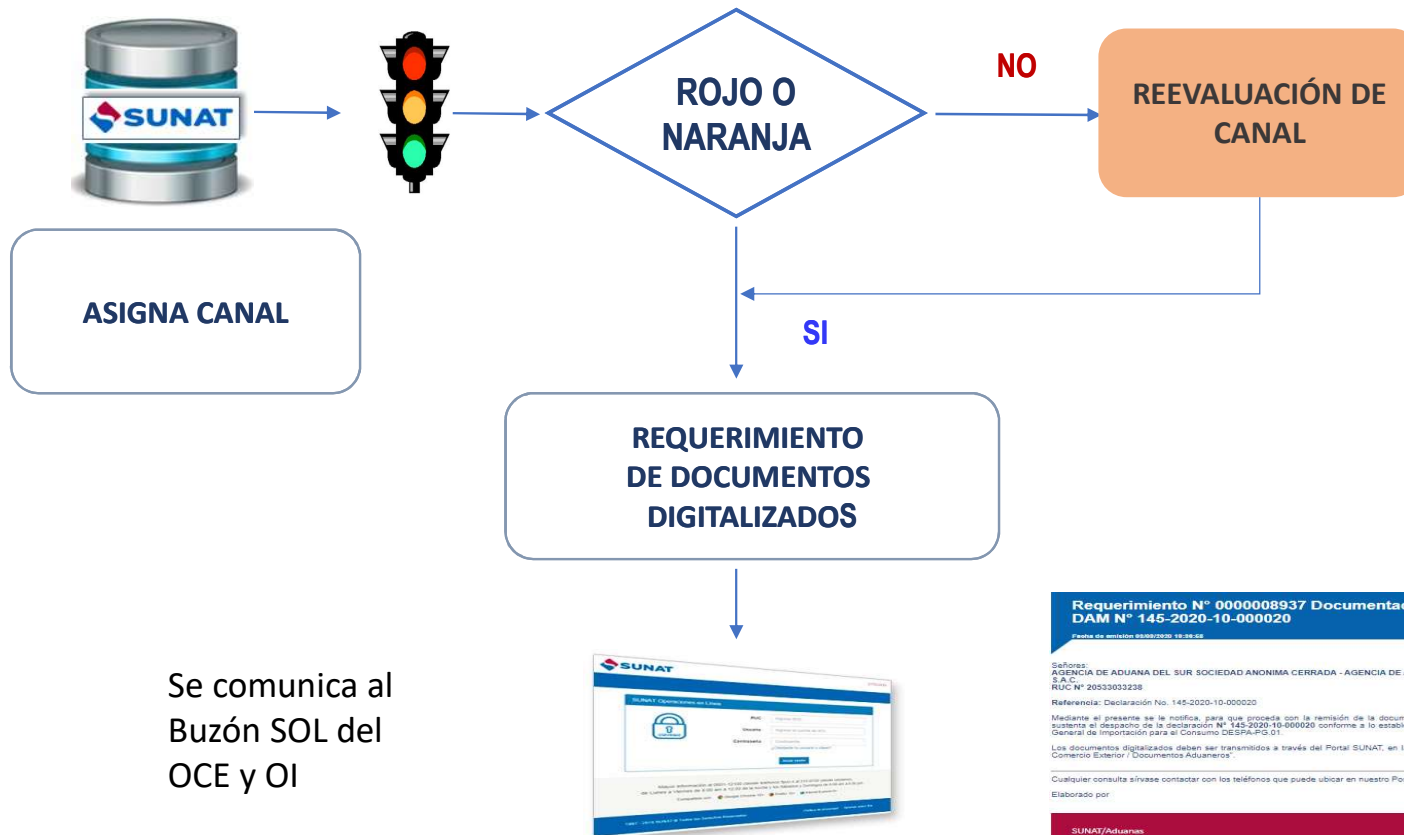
SUNAT

ROJO O NARANJA

NO

REEVALUACIÓN DE CANAL

ASIGNA CANAL

SI

REQUERIMIENTO DE DOCUMENTOS DIGITALIZADOS

Se comunica al Buzón SOL del OCE y OI

SUNAT

SUNAT Operaciones en Línea

RUC

Usuario

Contraseña

Requerimiento N° 0000008937 Documentac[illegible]
DAM N° 145-2020-10-000020

Fecha de emisión 09/09/2020 18:38:58

Señores:
AGENCIA DE ADUANA DEL SUR SOCIEDAD ANONIMA CERRADA - AGENCIA DE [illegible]
S.A.C.
RUC N° 20533033238

Referencia: Declaración No. 145-2020-10-000020

Mediante el presente se le notifica, para que proceda con la remisión de la docum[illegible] sustenta el despacho de la declaración N° 145-2020-10-000020 conforme a lo estab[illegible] General de Importación para el Consumo DESPA-PG.01.

Los documentos digitalizados deben ser transmitidos a través del Portal SUNAT, en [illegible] Comercio Exterior / Documentos Aduaneros".

Cualquier consulta sírvase contactar con los teléfonos que puede ubicar en nuestro Po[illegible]

Elaborado por

SUNAT/Aduanas